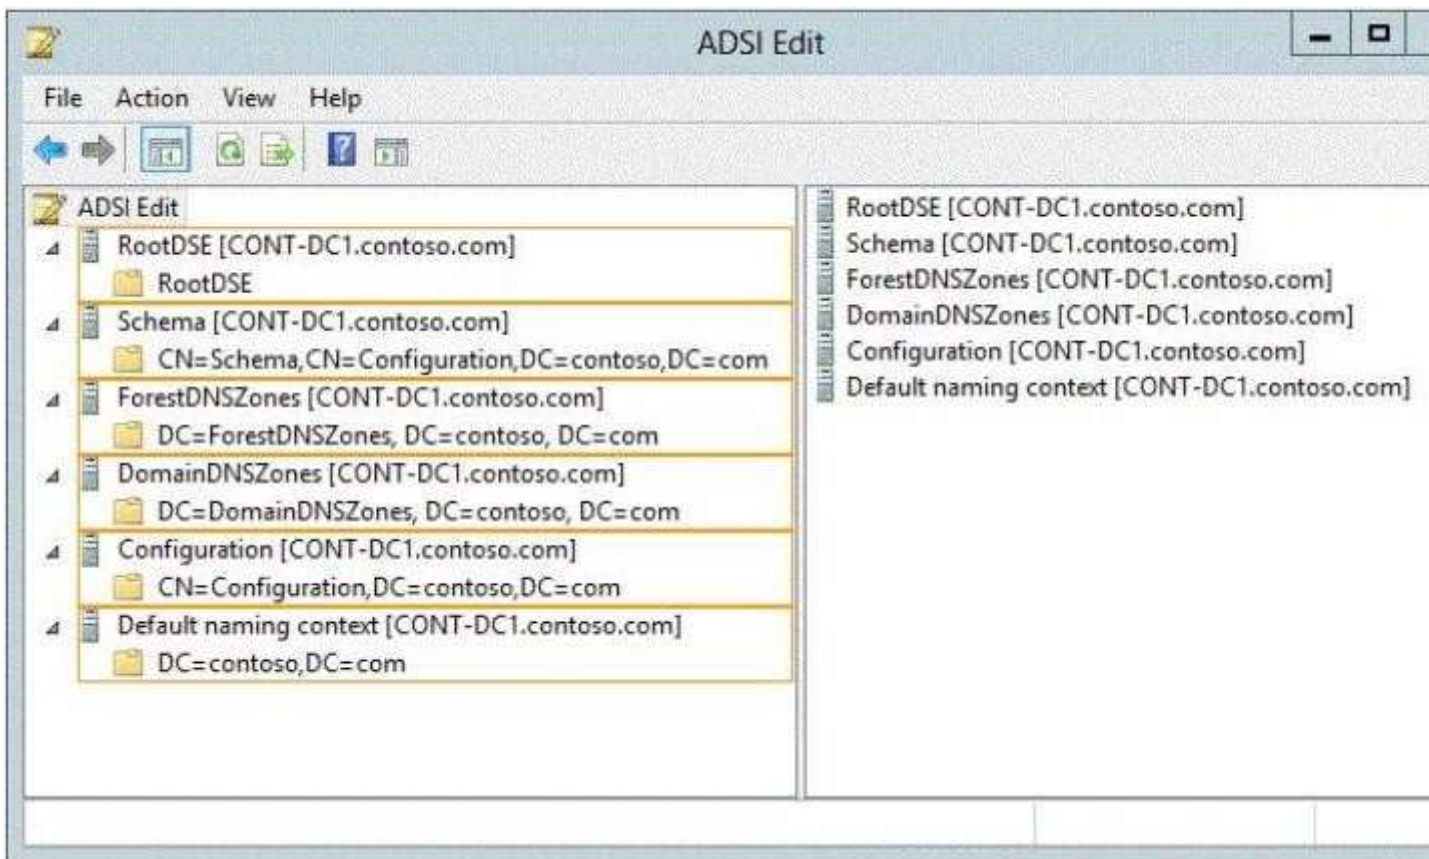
ADSI Edit

File Action View Help

ADSI Edit
RootDSE [CONT-DC1.contoso.com]
RootDSE
Schema [CONT-DC1.contoso.com]
CN=Schema,CN=Configuration,DC=contoso,DC=com
ForestDNSZones [CONT-DC1.contoso.com]
DC=ForestDNSZones, DC=contoso, DC=com
DomainDNSZones [CONT-DC1.contoso.com]
DC=DomainDNSZones, DC=contoso, DC=com
Configuration [CONT-DC1.contoso.com]
CN=Configuration,DC=contoso,DC=com
Default naming context [CONT-DC1.contoso.com]
DC=contoso,DC=com

RootDSE [CONT-DC1.contoso.com]
Schema [CONT-DC1.contoso.com]
ForestDNSZones [CONT-DC1.contoso.com]
DomainDNSZones [CONT-DC1.contoso.com]
Configuration [CONT-DC1.contoso.com]
Default naming context [CONT-DC1.contoso.com]